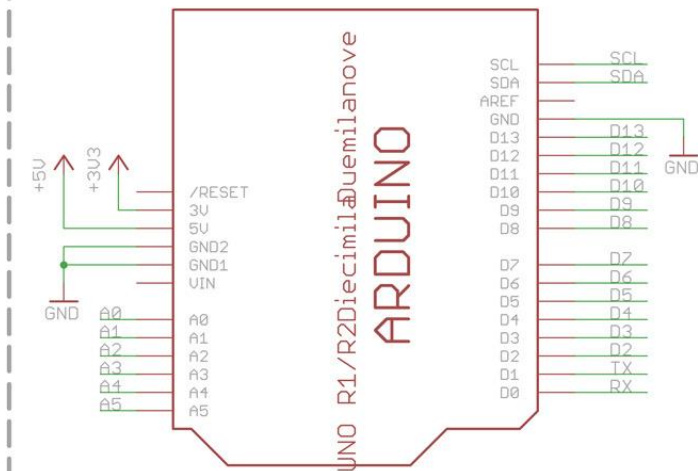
+5V
+3V3
/RESET
3V
5V
GND2
GND1
VIN
GND
A0
A1
A2
A3
A4
A5
A0
A1
A2
A3
A4
A5

UNO R1/R2Diecimila Duemilanove
ARDUINO

SCL
SDA
AREF
GND
D13
D12
D11
D10
D9
D8
D7
D6
D5
D4
D3
D2
D1
D0

SCL
SDA
D13
D12
D11
D10
D9
D8
GND
D7
D6
D5
D4
D3
D2
TX
RX